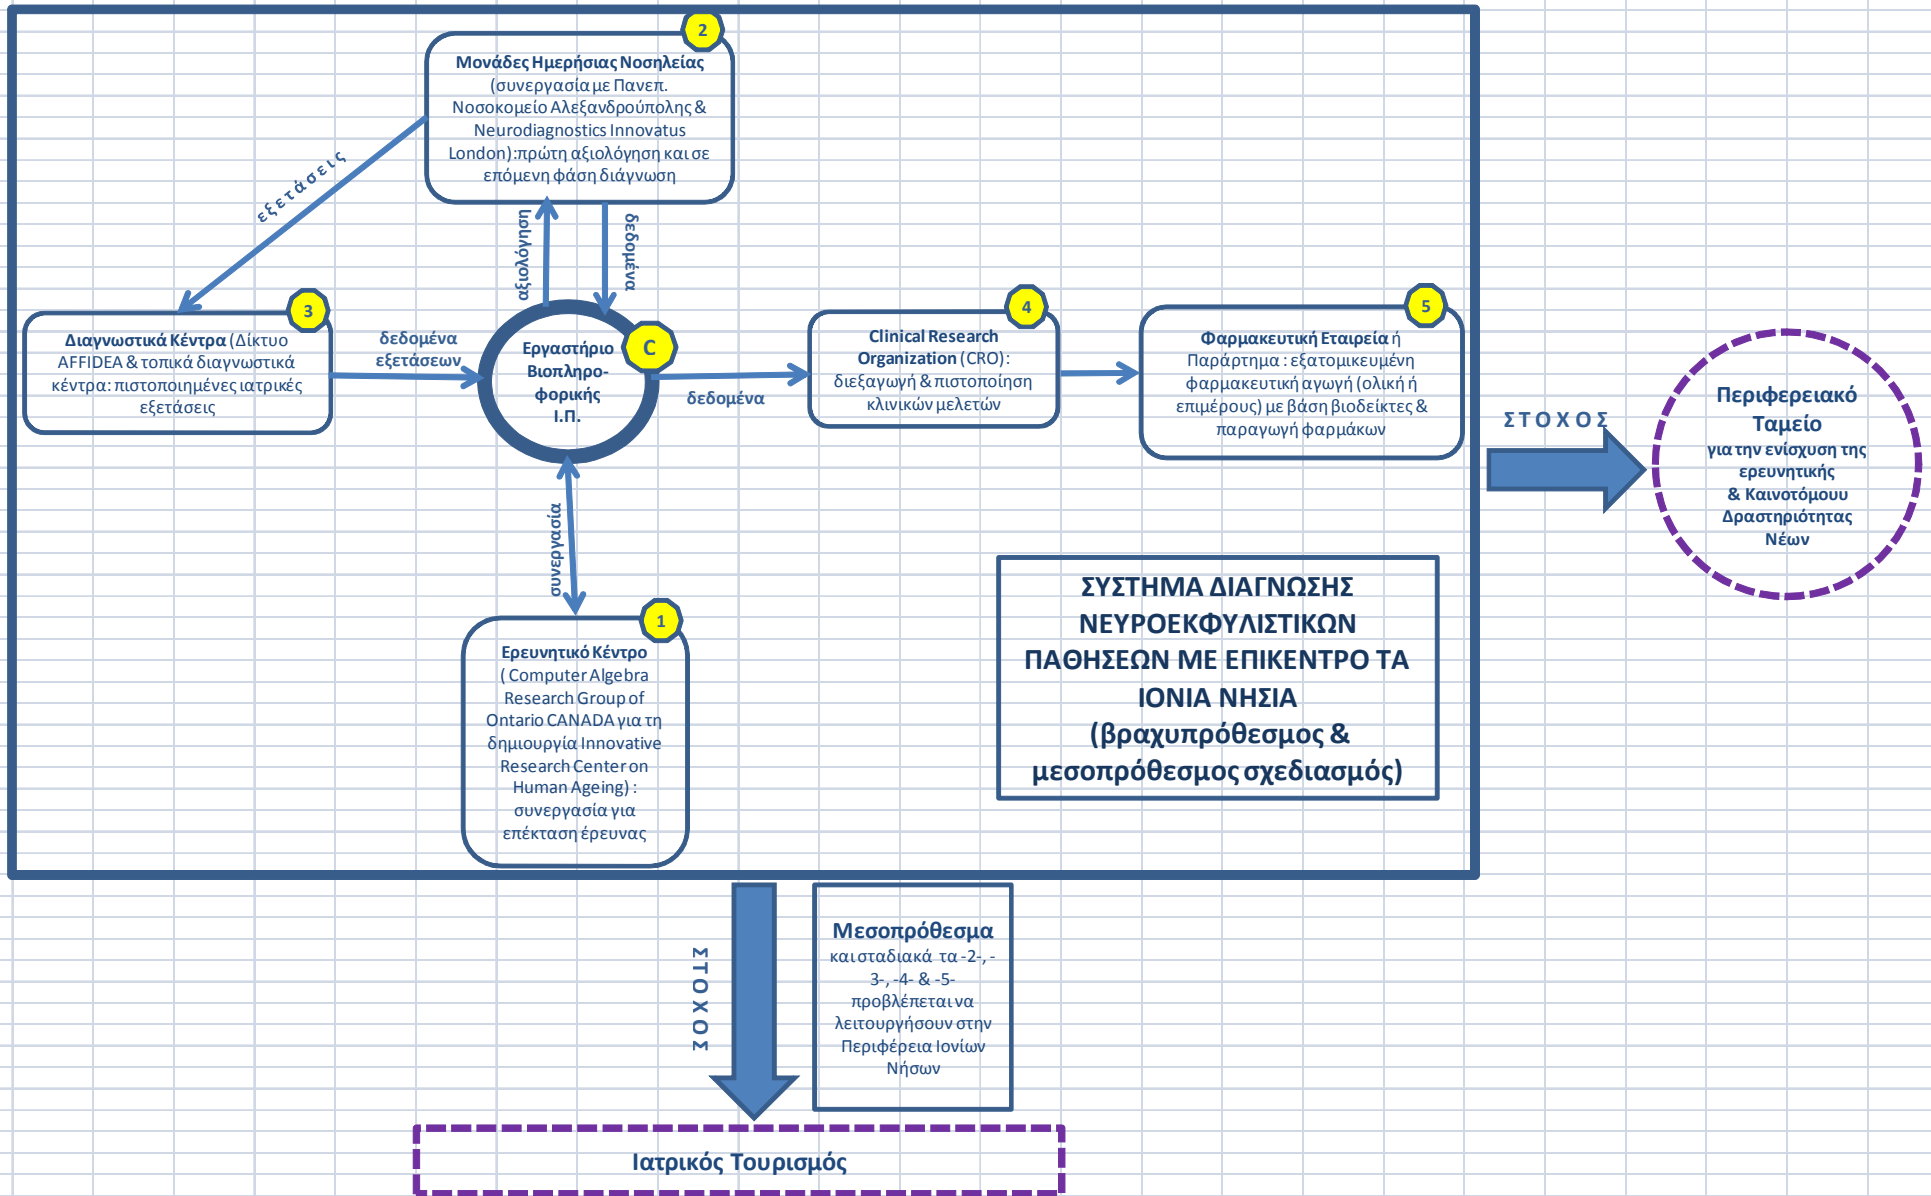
2

Μονάδες Ημερήσιας Νοσηλείας (συνεργασία με Πανεπ. Νοσοκομείο Αλεξανδρούπολης & Neurodiagnostics Innovatus London):πρώτη αξιολόγηση και σε επόμενη φάση διάγνωση

εξετάσεις

αξιολόγηση

δεδομένα

3

Διαγνωστικά Κέντρα (Δίκτυο AFFIDEA & τοπικά διαγνωστικά κέντρα: πιστοποιημένες ιατρικές εξετάσεις

δεδομένα εξετάσεων

Εργαστήριο Βιοπληροφορικής Ι.Π.

C

δεδομένα

4

Clinical Research Organization (CRO): διεξαγωγή & πιστοποίηση κλινικών μελετών

5

Φαρμακευτική Εταιρεία ή Παράρτημα : εξατομικευμένη φαρμακευτική αγωγή (ολική ή επιμέρους) με βάση βιοδείκτες & παραγωγή φαρμάκων

ΣΤΟΧΟΣ

Περιφερειακό Ταμείο για την ενίσχυση της ερευνητικής & Καινοτόμουυ Δραστηριότητας Νέων

συνεργασία

1

Ερευνητικό Κέντρο ( Computer Algebra Research Group of Ontario CANADA για τη δημιουργία Innovative Research Center on Human Ageing) : συνεργασία για επέκταση έρευνας

ΣΥΣΤΗΜΑ ΔΙΑΓΝΩΣΗΣ ΝΕΥΡΟΕΚΦΥΛΙΣΤΙΚΩΝ ΠΑΘΗΣΕΩΝ ΜΕ ΕΠΙΚΕΝΤΡΟ ΤΑ ΙΟΝΙΑ ΝΗΣΙΑ (βραχυπρόθεσμος & μεσοπρόθεσμος σχεδιασμός)

ΣΤΟΧΟΣ

Μεσοπρόθεσμα και σταδιακά τα -2-, -3-, -4- & -5- προβλέπεται να λειτουργήσουν στην Περιφέρεια Ιονίων Νήσων

Ιατρικός Τουρισμός